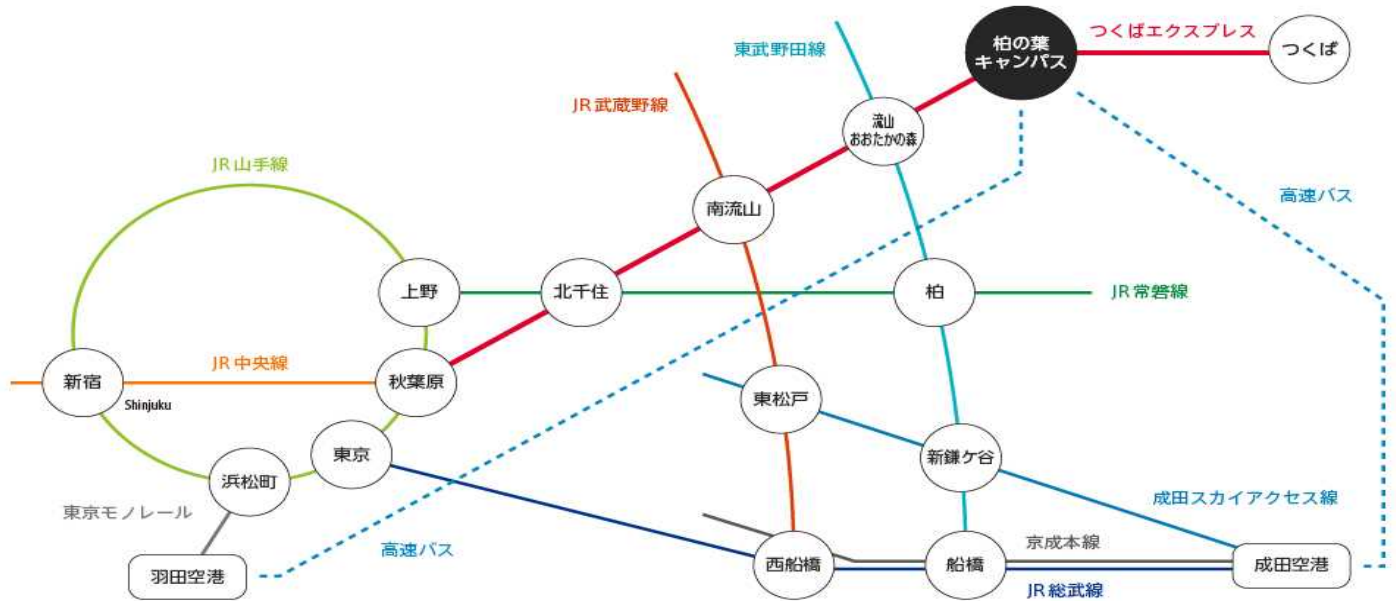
柏の葉キャンパス
つくばエクスプレス
つくば
東武野田線
流山おおたかの森
JR 武蔵野線
高速バス
JR 山手線
南流山
上野
北千住
柏
JR 常磐線
JR 中央線
新宿
Shinjuku
秋葉原
東松戸
東京
新鎌ケ谷
浜松町
成田スカイアクセス線
東京モノレール
京成本線
高速バス
羽田空港
西船橋
船橋
成田空港
JR 総武線